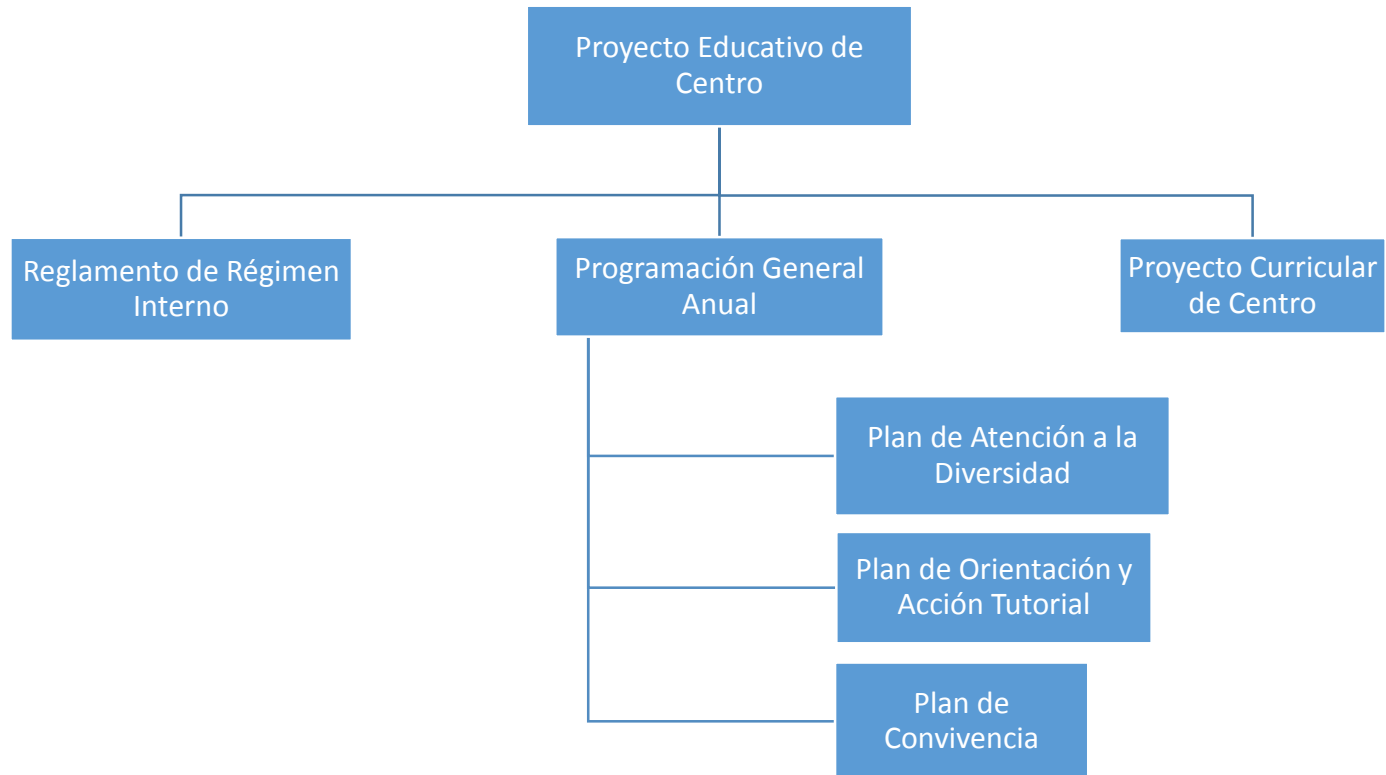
Proyecto Educativo de Centro

Reglamento de Régimen Interno

Programación General Anual

Proyecto Curricular de Centro

Plan de Atención a la Diversidad

Plan de Orientación y Acción Tutorial

Plan de Convivencia